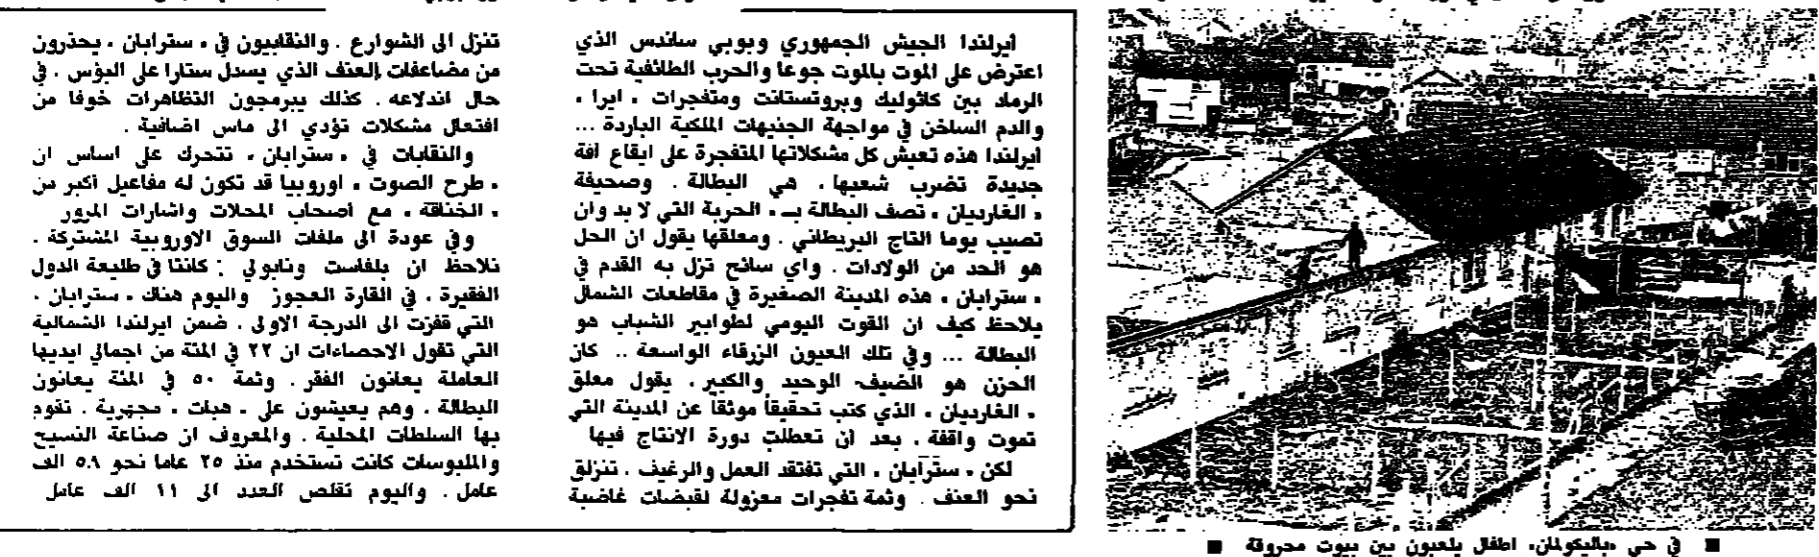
ايرلندا الجيش الجمهوري وبوبي ساندس الذي اعترض على الموت بالموت جوعا والحرب الطائفية تحت الرماد بين كاثوليك وبروتستانت ومتفجرات « ايرا » والدم الساخن في مواجهة الجنيهات الملكية الباردة ... ايرلندا هذه تعيش كل مشكلاتها المتفجرة على ايقاع افة جديدة تضرب شعبها « هي البطالة . وصحيفة « الغارديان » تصف البطالة بـ « الحربة التي لا بد وان تصيب يوما التاج البريطاني . ومعلقها يقول ان الحل هو الحد من الولادات . واي سائح نزل به القدم في « ستراباين » هذه المدينة الصغيرة في مقاطعات الشمال يلاحظ كيف ان القوت اليومي لطوابير الشباب هو البطالة ... وفي تلك العيون الزرقاء الواسعة .. كان الحزن هو الضيف الوحيد والكبير . يقول معلق « الغارديان » الذي كتب تحقيقا موثقا عن المدينة التي تموت واقفة . بعد ان تعطلت دورة الانتاج فيها

لكن « ستراباين » التي تفتقد العمل والرغيف . تنزلق نحو العنف . وثمة تفجرات معزولة لقبضات غاضبة

تنزل الى الشوارع . والنقابيون في « ستراباين » يحذرون من مضاعفات العنف الذي يسدل ستارا على البؤس . في حال اندلاعه . كذلك يبرمجون التظاهرات خوفا من افتعال مشكلات تؤدي الى ماس اضافية .

والنقابات في « ستراباين » تتحرك على اساس ان « طرح الصوت » اوروبيا قد تكون له مفاعيل اكبر من « الخناقة » مع اصحاب المحلات واشارات المرور

وفي عودة الى ملفات السوق الاوروبية المشتركة . نلاحظ ان بلفاست ونابولي : كانتا في طليعة الدول الفقيرة « في القارة العجوز » واليوم هناك « ستراباين » التي قفزت الى الدرجة الاولى . ضمن ايرلندا الشمالية التي تقول الاحصاءات ان ٢٢ في المئة من اجمالي ايديها العاملة يعانون الفقر . وثمة ٥٠ في المئة يعانون البطالة . وهم يعيشون على « هبات » مجهرية . تقوم بها السلطات المحلية . والمعروف ان صناعة النسيج والملبوسات كانت تستخدم منذ ٢٥ عاما نحو ٥،٩ الف عامل . واليوم تقلص العدد الى ١١ الف عامل

■ في حي «باليكولمان» اطفال يلعبون بين بيوت محروقة ■